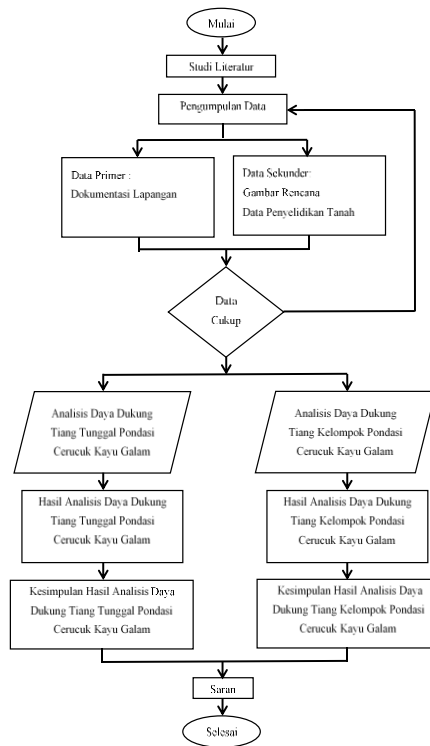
Mulai

Studi Literatur

Pengumpulan Data

Data Primer :
Dokumentasi Lapangan

Data Sekunder:
Gambar Rencana
Data Penyelidikan Tanah

Data
Cukup

Analisis Daya Dukung Tiang Tunggal Pondasi Cerucuk Kayu Galam

Analisis Daya Dukung Tiang Kelompok Pondasi Cerucuk Kayu Galam

Hasil Analisis Daya Dukung Tiang Tunggal Pondasi Cerucuk Kayu Galam

Hasil Analisis Daya Dukung Tiang Kelompok Pondasi Cerucuk Kayu Galam

Kesimpulan Hasil Analisis Daya Dukung Tiang Tunggal Pondasi Cerucuk Kayu Galam

Kesimpulan Hasil Analisis Daya Dukung Tiang Kelompok Pondasi Cerucuk Kayu Galam

Saran

Selesai